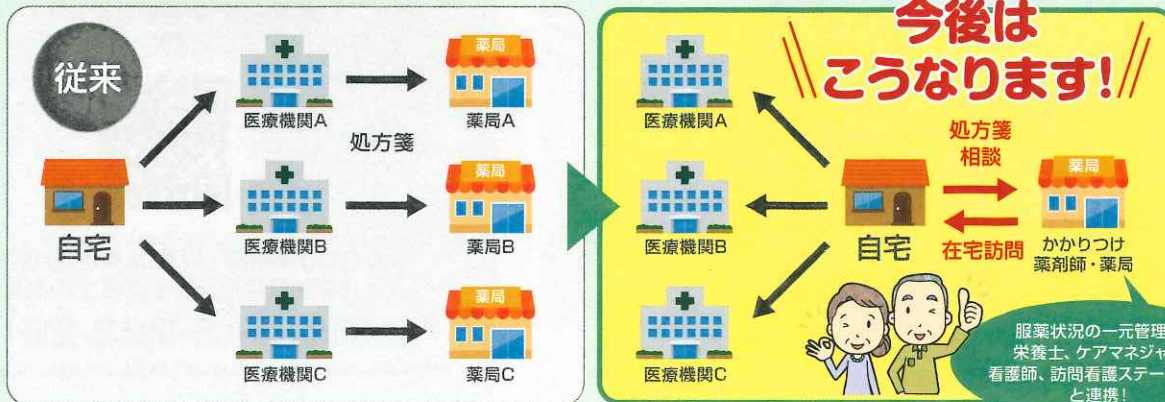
従来

医療機関A

薬局

薬局A

処方箋

自宅

医療機関B

薬局

薬局B

医療機関C

薬局

薬局C

今後は
こうなります!

医療機関A

医療機関B

医療機関C

処方箋
相談

薬局

自宅

在宅訪問

かかりつけ
薬剤師・薬局

服薬状況の一元管理
栄養士、ケアマネジャ
看護師、訪問看護ステー
と連携!